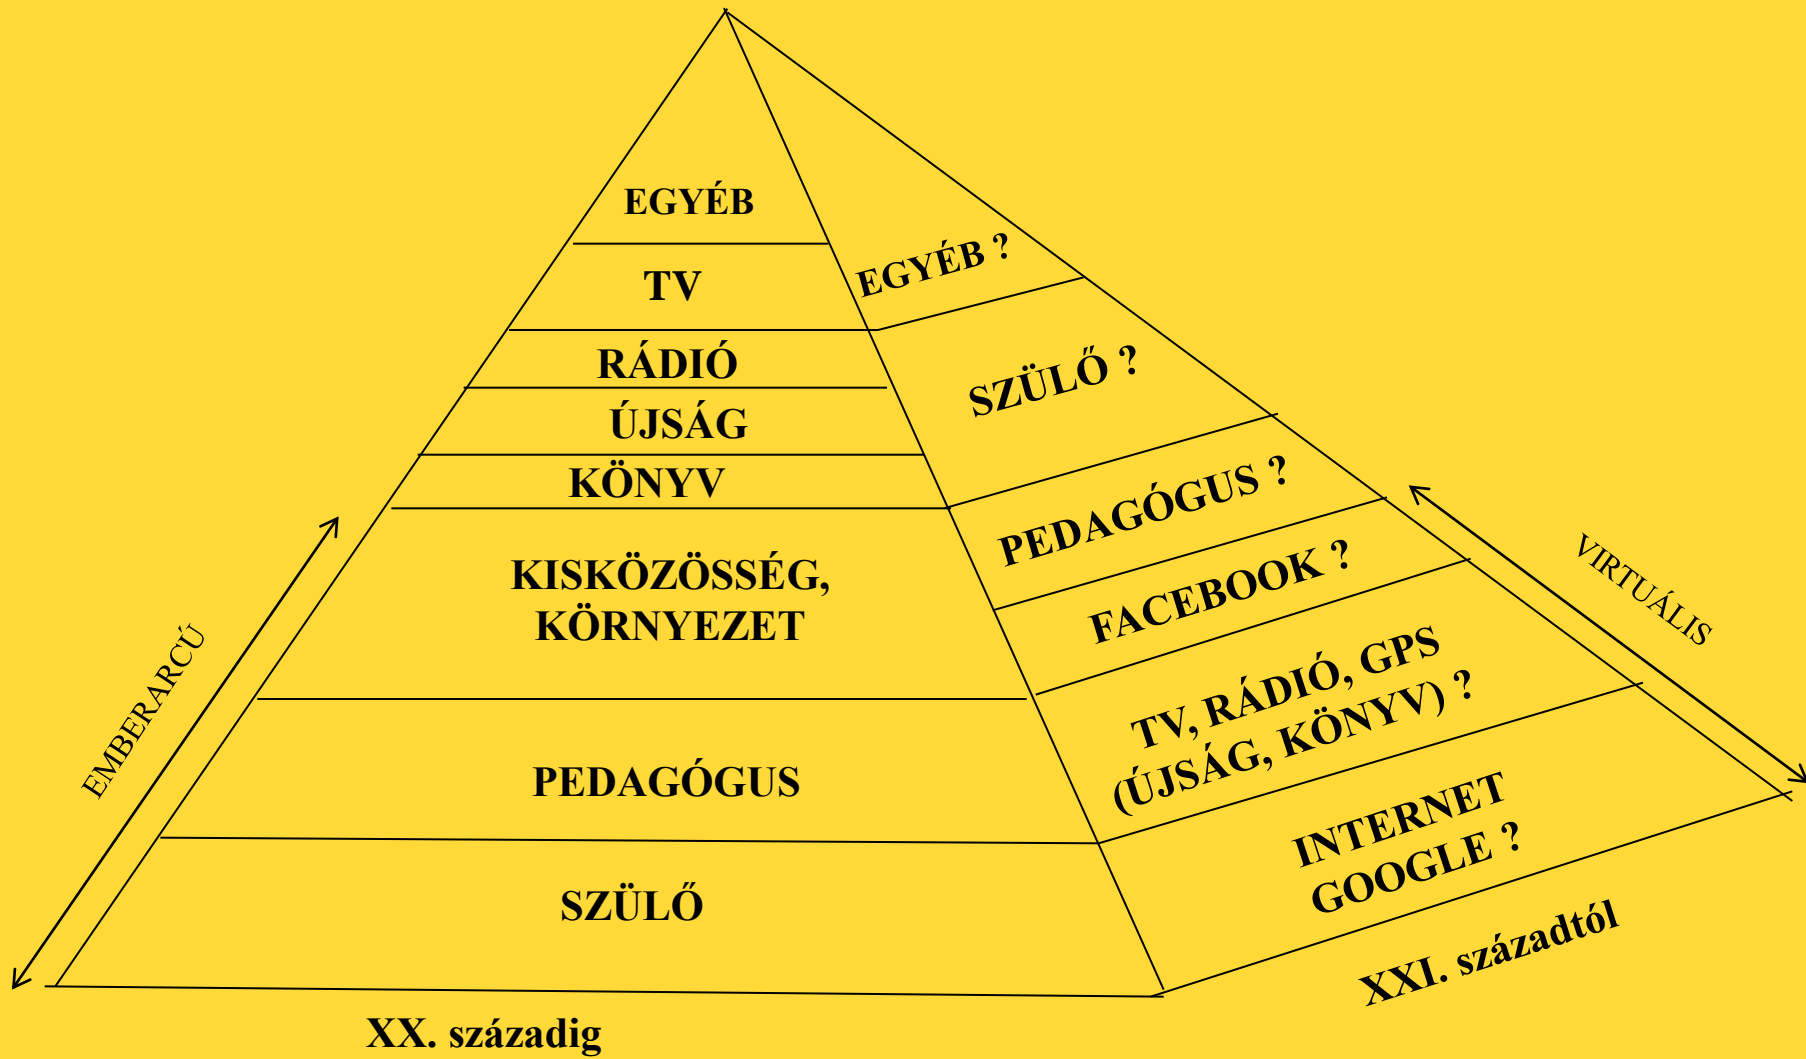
EGYÉB
TV
RÁDIÓ
ÚJSÁG
KÖNYV
KISKÖZÖSSÉG, KÖRNYEZET
PEDAGÓGUS
SZÜLŐ

EMBERARCÚ

XX. századig

EGYÉB ?
SZÜLŐ ?
PEDAGÓGUS ?
FACEBOOK ?
TV, RÁDIÓ, GPS (ÚJSÁG, KÖNYV) ?
INTERNET GOOGLE ?

VIRTUÁLIS

XXI. századtól